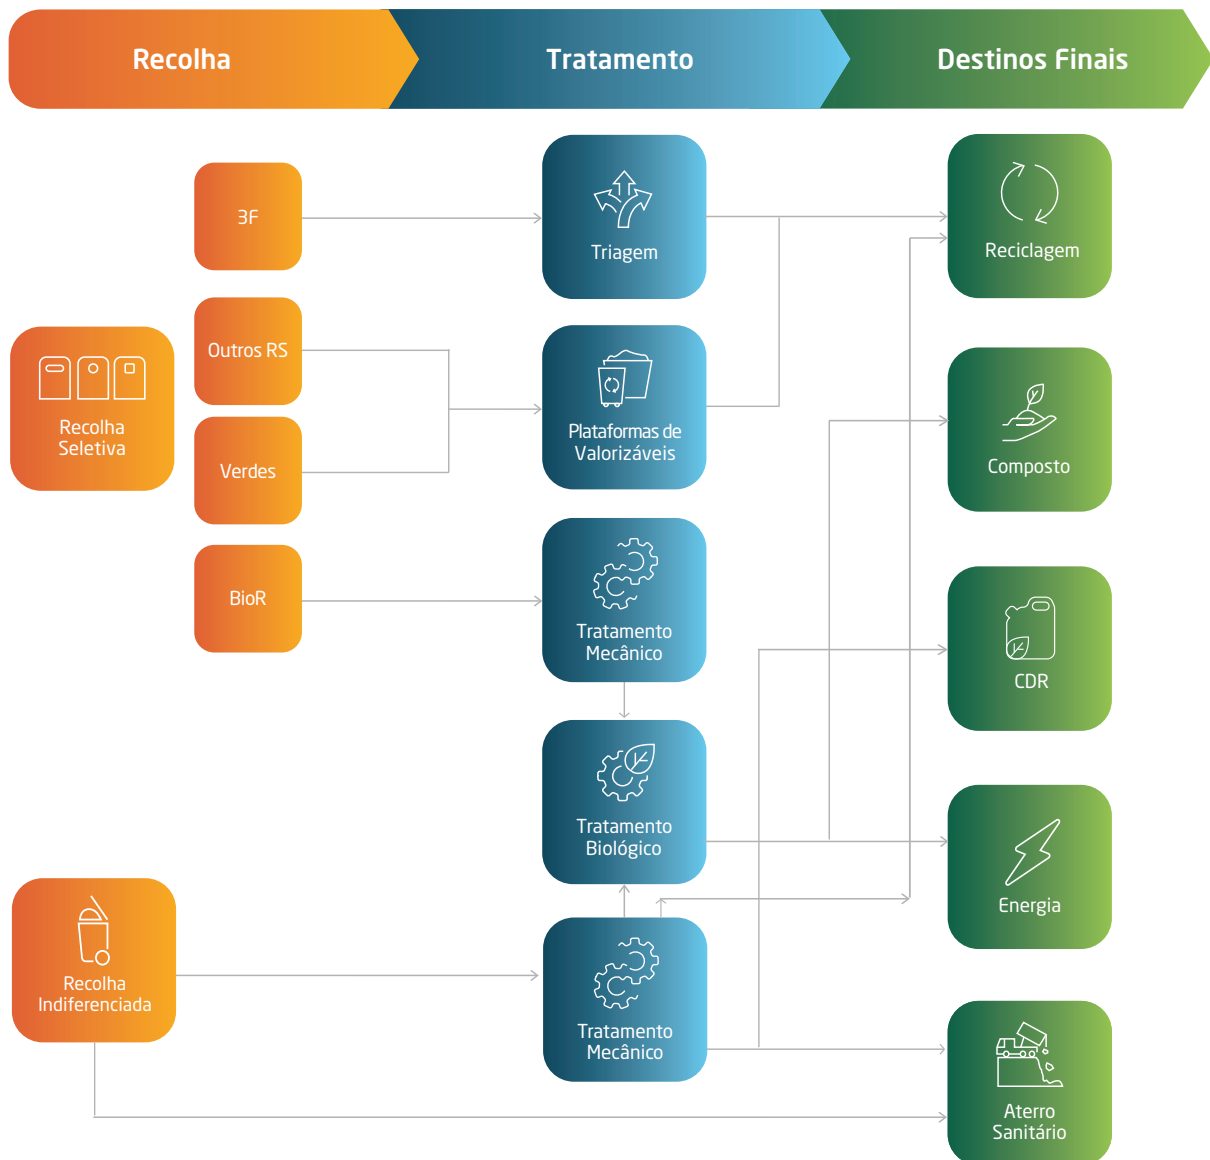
Recolha

Tratamento

Destinos Finais

Recolha Seletiva

3F

Outros RS

Verdes

BioR

Recolha Indiferenciada

Triagem

Plataformas de Valorizáveis

Tratamento Mecânico

Tratamento Biológico

Tratamento Mecânico

Reciclagem

Composto

CDR

Energia

Aterro Sanitário